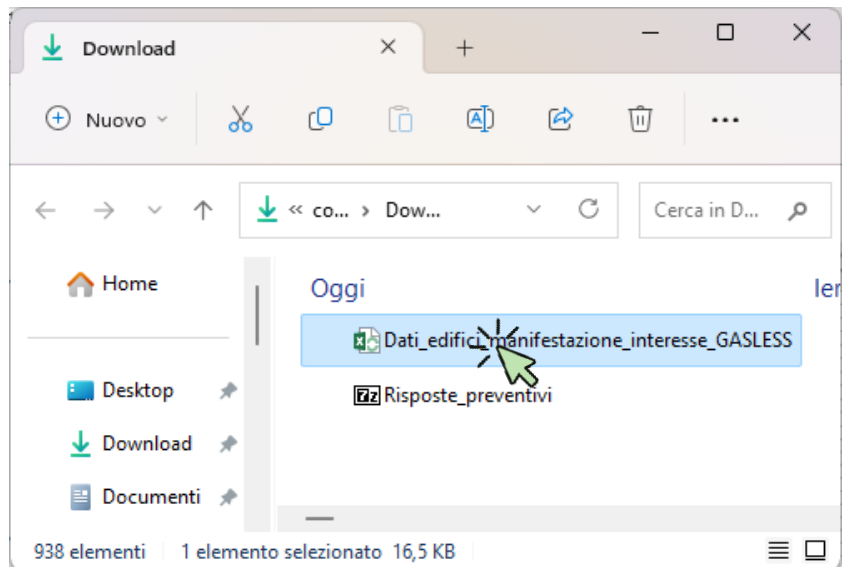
Download

+

Nuovo

« co... › Dow...

Cerca in D...

Home

Desktop

Download

Documenti

Oggi

Ier

Dati_edifici_manifestazione_interesse_GASLESS

7z Risposte_preventivi

938 elementi 1 elemento selezionato 16,5 KB